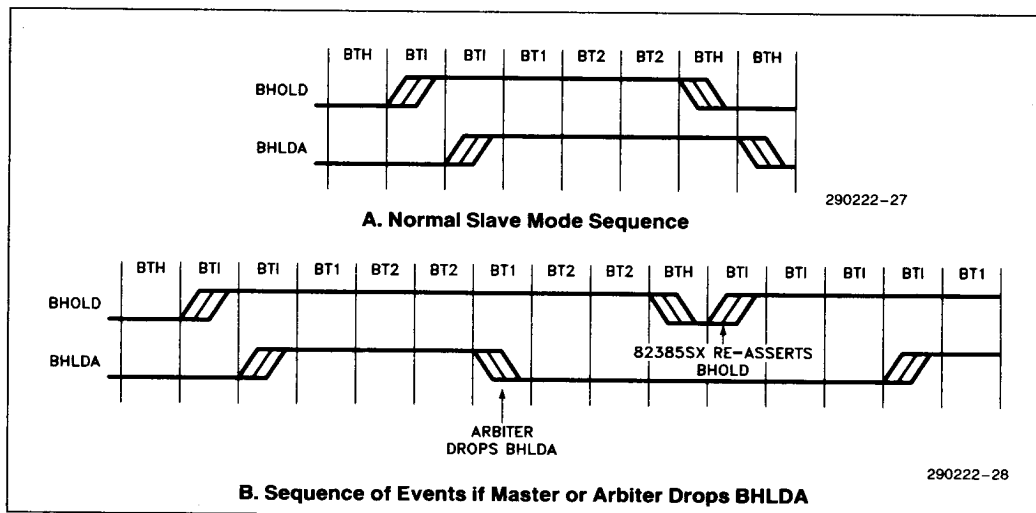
BTH | BTI | BTI | BT1 | BT2 | BT2 | BTH | BTH

BHOLD

BHLDA

290222-27

A. Normal Slave Mode Sequence

BTH | BTI | BTI | BT1 | BT2 | BT2 | BT1 | BT2 | BT2 | BTH | BTI | BTI | BTI | BTI | BT1

BHOLD

BHLDA

82385SX RE-ASSERTS BHOLD

ARBITER DROPS BHLDA

290222-28

B. Sequence of Events if Master or Arbiter Drops BHLDA